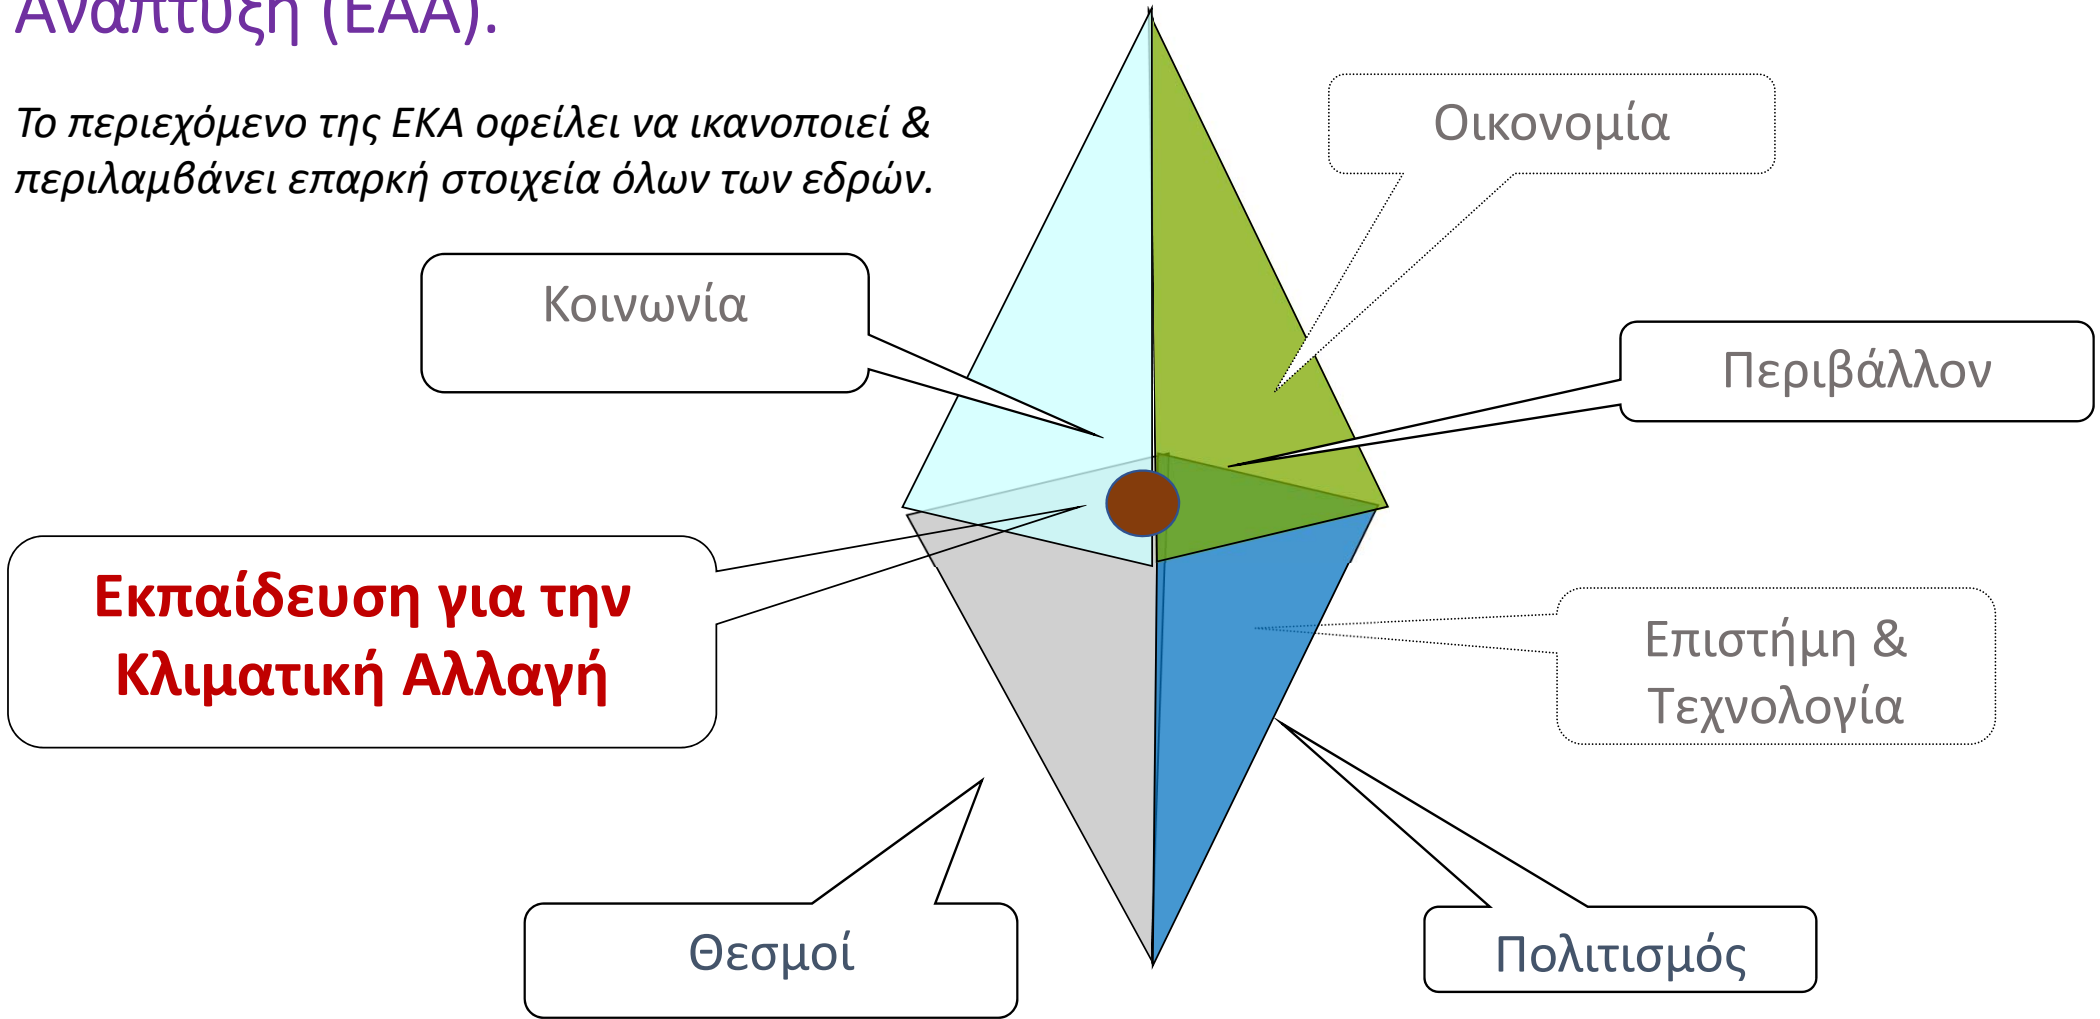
Ανάπτυξη (ΕΑΑ).

Το περιεχόμενο της ΕΚΑ οφείλει να ικανοποιεί & περιλαμβάνει επαρκή στοιχεία όλων των εδρών.

Οικονομία

Κοινωνία

Περιβάλλον

Εκπαίδευση για την Κλιματική Αλλαγή

Επιστήμη & Τεχνολογία

Θεσμοί

Πολιτισμός